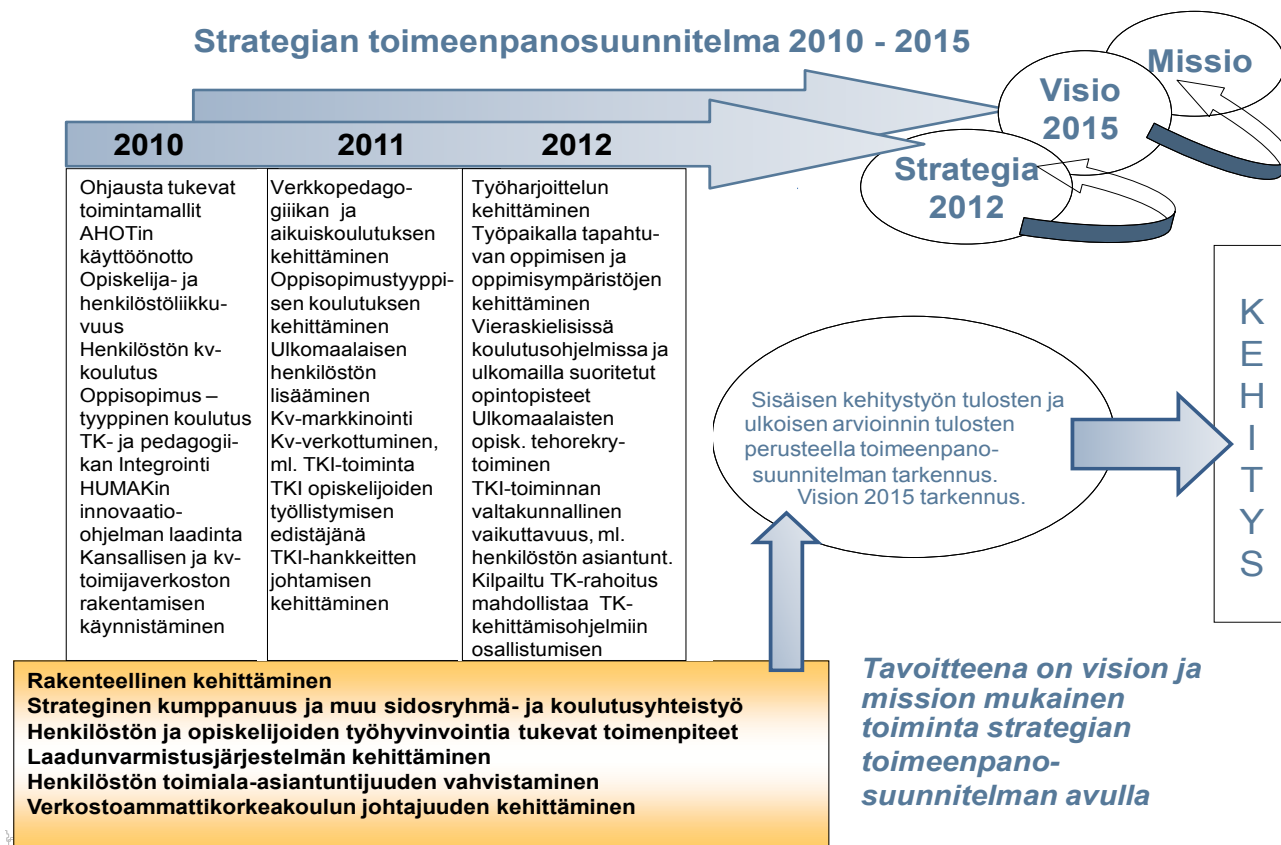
Strategian toimeenpanosuunnitelma 2010 - 2015

Missio

Visio 2015

Strategia 2012

| 2010 | 2011 | 2012 |
|---|---|---|
| Ohjausta tukevat toimintamallit AHOTin käyttöönotto Opiskelija- ja henkilöstöliikkuvuus Henkilöstön kv-koulutus Oppisopimus –tyyppinen koulutus TK- ja pedagogiikan Integrointi HUMAKin innovaatio-ohjelman laadinta Kansallisen ja kv-toimijaverkoston rakentamisen käynnistäminen | Verkkopedagogiikan ja aikuiskoulutuksen kehittäminen Oppisopimustyyppisen koulutuksen kehittäminen Ulkomaalaisen henkilöstön lisääminen Kv-markkinointi Kv-verkottuminen, ml. TKI-toiminta TKI opiskelijoiden työllistymisen edistäjänä TKI-hankkeitten johtamisen kehittäminen | Työharjoittelun kehittäminen Työpaikalla tapahtuvan oppimisen ja oppimisympäristöjen kehittäminen Vieraskielisissä koulutusohjelmissa ja ulkomailla suoritetut opintopisteet Ulkomaalaisten opisk. tehorekrytoiminen TKI-toiminnan valtakunnallinen vaikuttavuus, ml. henkilöstön asiantunt. Kilpailtu TK-rahoitus mahdollistaa TK-kehittämisohjelmiin osallistumisen |

Sisäisen kehitystyön tulosten ja ulkoisen arvioinnin tulosten perusteella toimeenpanosuunnitelman tarkennus. Vision 2015 tarkennus.

K E H I T Y S

Rakenteellinen kehittäminen
Strateginen kumppanuus ja muu sidosryhmä- ja koulutusyhteistyö
Henkilöstön ja opiskelijoiden työhyvinvointia tukevat toimenpiteet
Laadunvarmistusjärjestelmän kehittäminen
Henkilöstön toimiala-asiantuntijuuden vahvistaminen
Verkostoammattikorkeakoulun johtajuuden kehittäminen

Tavoitteena on vision ja mission mukainen toiminta strategian toimeenpanosuunnitelman avulla